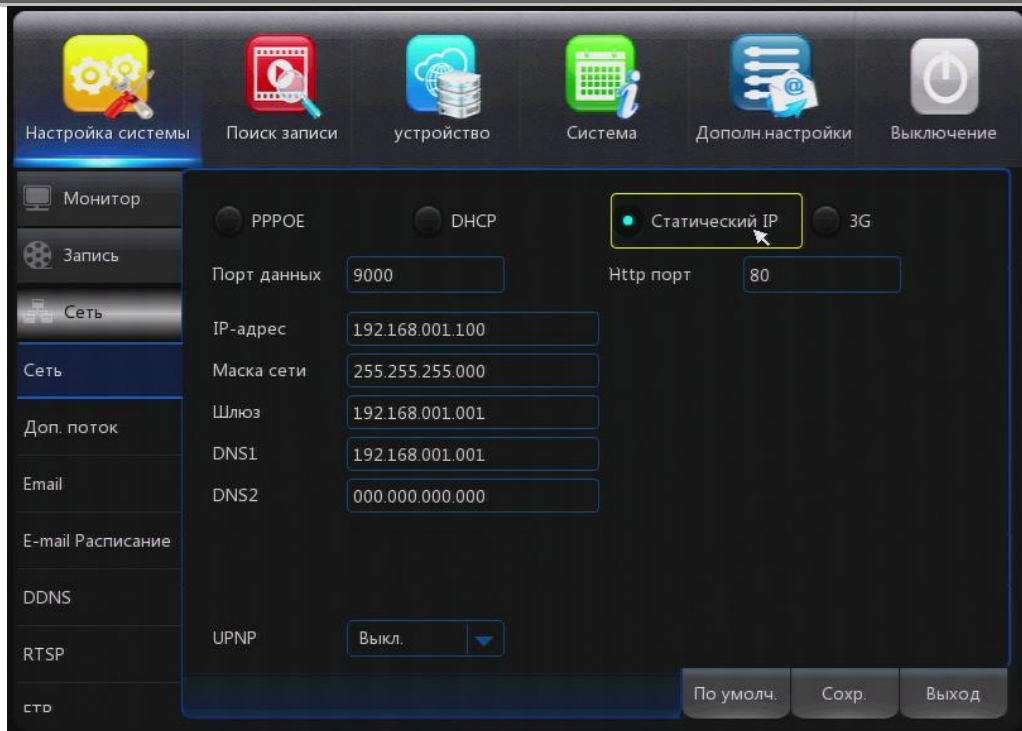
Настройка системы
Поиск записи
устройство
Система
Дополн.настройки
Выключение

Монитор
Запись
Сеть
Сеть
Доп. поток
Email
E-mail Расписание
DDNS
RTSP
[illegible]

PPPOE
DHCP
Статический IP
3G

| Порт данных | 9000 | Http порт | 80 |
|---|---|---|---|
| IP-адрес | 192.168.001.100 | | |
| Маска сети | 255.255.255.000 | | |
| Шлюз | 192.168.001.001 | | |
| DNS1 | 192.168.001.001 | | |
| DNS2 | 000.000.000.000 | | |

UPNP
Выкл.

По умолч.
Сохр.
Выход